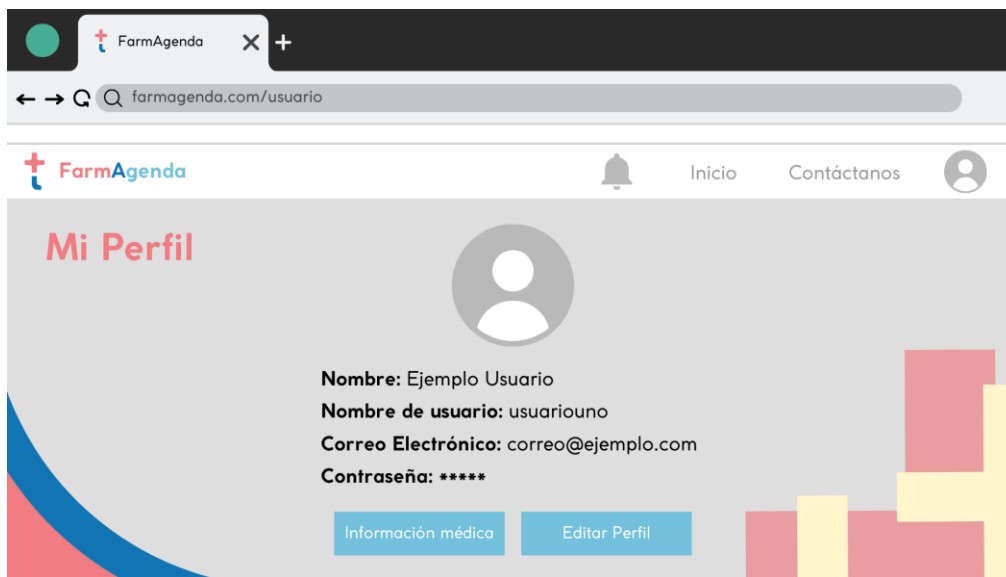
FarmAgenda ✕ +

← → C farmagenda.com/usuario

FarmAgenda

Inicio Contáctanos

Mi Perfil

**Nombre:** Ejemplo Usuario
**Nombre de usuario:** usuariouno
**Correo Electrónico:** correo@ejemplo.com
**Contraseña:** *****

Información médica

Editar Perfil